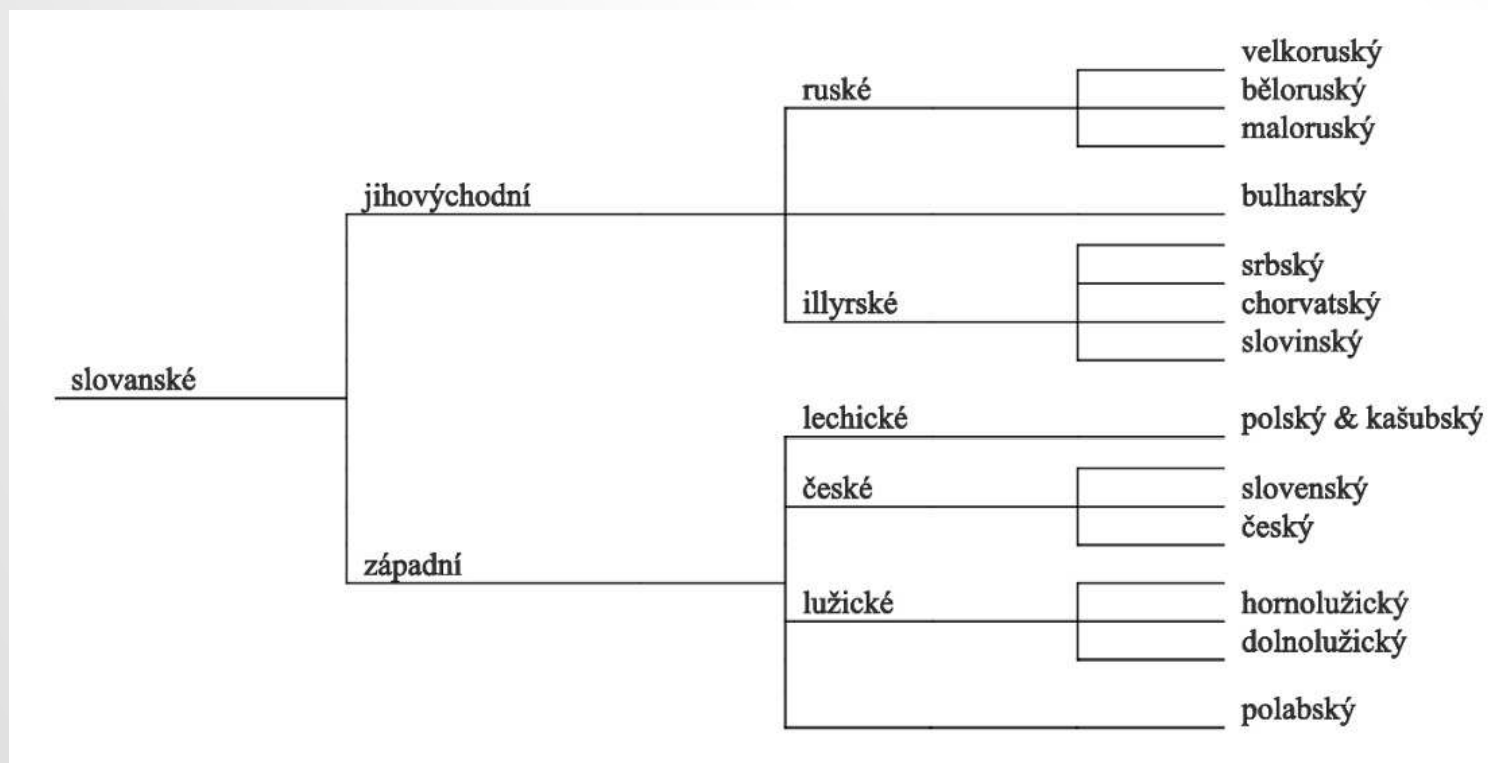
slovanské

jihovýchodní

ruské

velkoruský
běloruský
maloruský

bulharský

illyrské

srbský
chorvatský
slovinský

západní

lechické

polský & kašubský

české

slovenský
český

lužické

hornolužický
dolnolužický

polabský